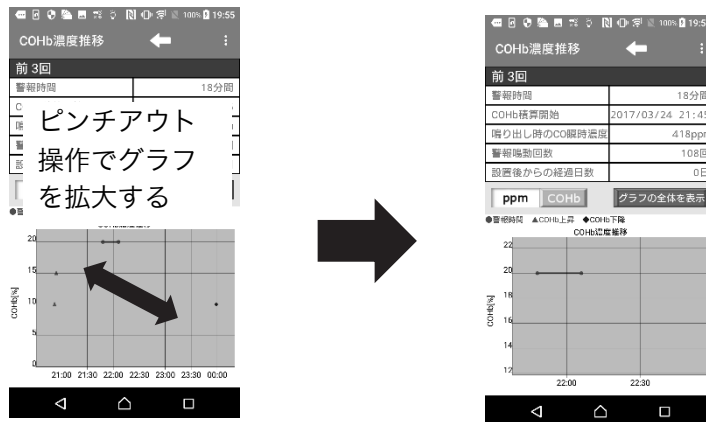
100% 19:55
COHb濃度推移
前 3回
警報時間 18分間
ピンチアウト操作でグラフを拡大する
●警
20
15
10
5
0
COHb[%]
21:00 21:30 22:00 22:30 23:00 23:30 00:00

100% 19:5
COHb濃度推移
前 3回
| 警報時間 | 18分間 |
|---|---|
| COHb積算開始 | 2017/03/24 21:45 |
| 鳴り出し時のCO瞬時濃度 | 418ppm |
| 警報鳴動回数 | 108回 |
| 設置後からの経過日数 | 0日 |

ppm COHb グラフの全体を表示
●警報時間 ▲COHb上昇 ◆COHb下降
COHb濃度推移
22
20
18
16
14
12
COHb[%]
22:00 22:30